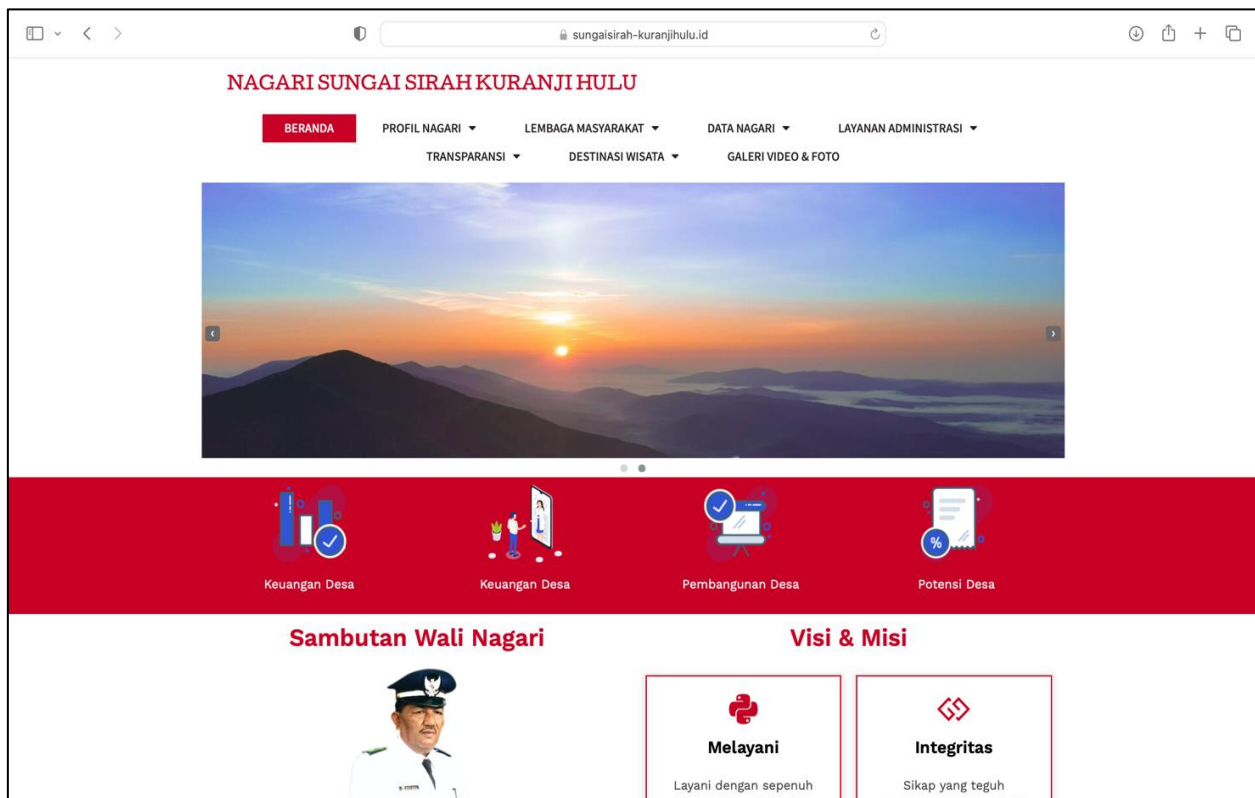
sungaisirah-kuranjihulu.id

NAGARI SUNGAI SIRAH KURANJI HULU

BERANDA PROFIL NAGARI ▾ LEMBAGA MASYARAKAT ▾ DATA NAGARI ▾ LAYANAN ADMINISTRASI ▾ TRANSPARANSI ▾ DESTINASI WISATA ▾ GALERI VIDEO & FOTO

Keuangan Desa

Keuangan Desa

Pembangunan Desa

Potensi Desa

Sambutan Wali Nagari

Visi & Misi

Melayani

Layani dengan sepenuh

Integritas

Sikap yang teguh